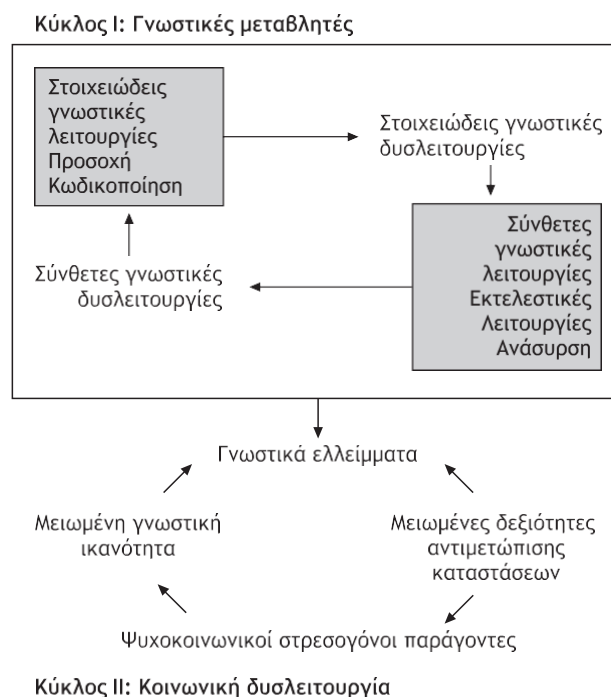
Κύκλος Ι: Γνωστικές μεταβλητές

Στοιχειώδεις γνωστικές λειτουργίες Προσοχή Κωδικοποίηση

Στοιχειώδεις γνωστικές δυσλειτουργίες

Σύνθετες γνωστικές λειτουργίες Εκτελεστικές Λειτουργίες Ανάσυρση

Σύνθετες γνωστικές δυσλειτουργίες

Γνωστικά ελλείμματα

Μειωμένη γνωστική ικανότητα

Μειωμένες δεξιότητες αντιμετώπισης καταστάσεων

Ψυχοκοινωνικοί στρεσογόνοι παράγοντες

Κύκλος ΙΙ: Κοινωνική δυσλειτουργία